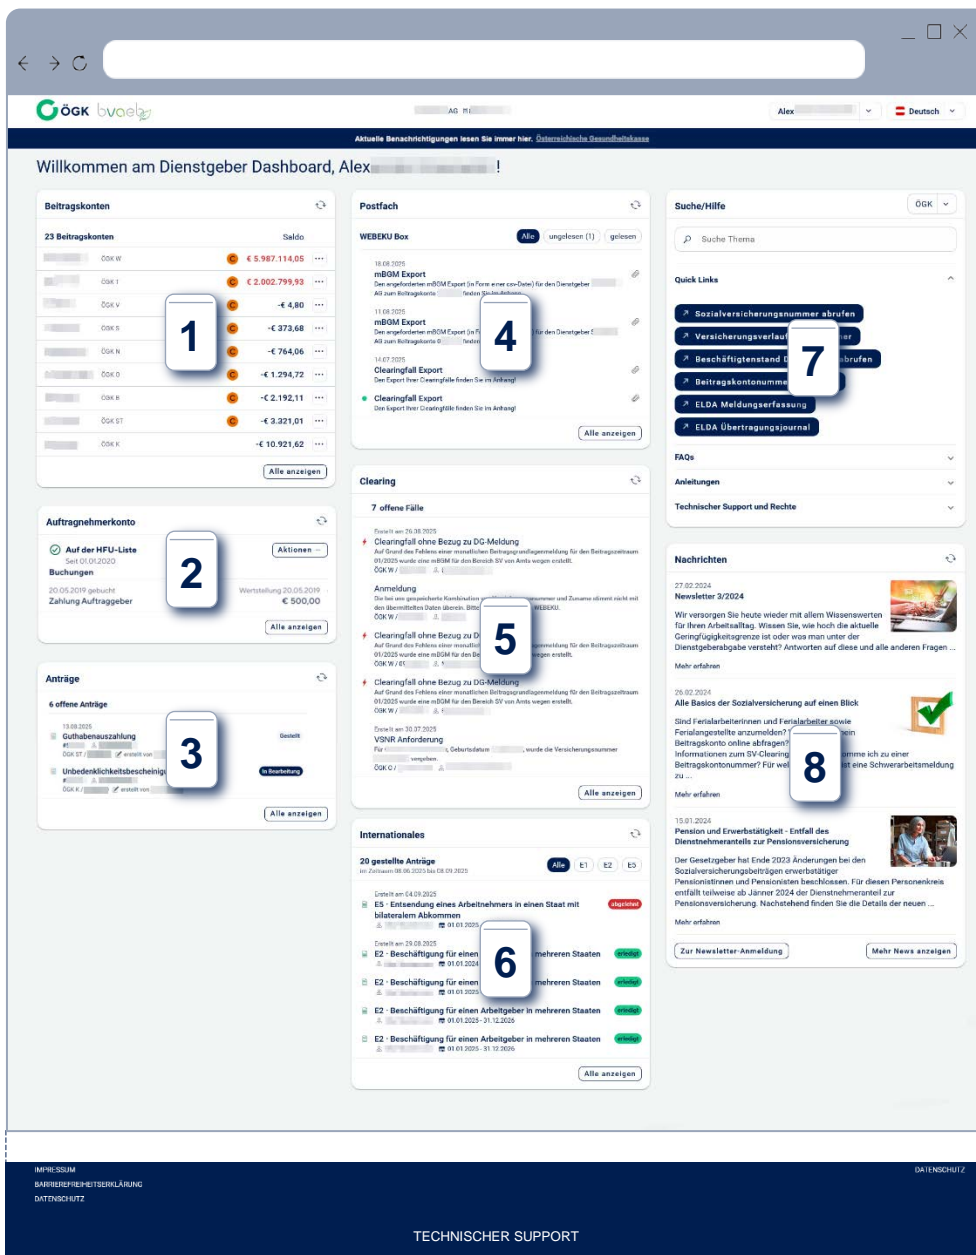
ÖGK bvaeb

AG ITI

Alex

Deutsch

Aktuelle Benachrichtigungen lesen Sie immer hier. Österreichische Gesundheitskasse

Willkommen am Dienstgeber Dashboard, Alex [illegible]!

Beitragskonten

23 Beitragskonten

Saldo

| | | |
|---|---|---|
| ÖGK W | C | € 5.987.114,05 |
| ÖGK T | C | € 2.002.799,93 |
| ÖGK V | C | -€ 4,80 |
| ÖGK S | C | -€ 373,68 |
| ÖGK N | C | -€ 764,06 |
| ÖGK O | C | -€ 1.294,72 |
| ÖGK B | C | -€ 2.192,11 |
| ÖGK ST | C | -€ 3.321,01 |
| ÖGK K | | -€ 10.921,62 |

Alle anzeigen

1

Auftragnehmerkonto

Auf der HFU-Liste
Seit 01.01.2020

Aktionen

Buchungen

20.05.2019 gebucht
Zahlung Auftraggeber

Wertstellung 20.05.2019
€ 500,00

Alle anzeigen

2

Anträge

6 offene Anträge

13.08.2025
Guthabenauszahlung
ÖGK ST / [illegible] erstellt von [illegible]

Gestellt

Unbedenklichkeitsbescheinig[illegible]
ÖGK K / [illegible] erstellt von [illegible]

In Bearbeitung

Alle anzeigen

3

Postfach

WEBEKU Box

Alle ungelesen (1) gelesen

18.08.2025
mBGM Export
Den angeforderten mBGM Export (in Form einer csv-Datei) für den Dienstgeber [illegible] AG zum Beitragskonto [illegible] finden Sie im Anhang.

11.08.2025
mBGM Export
Den angeforderten mBGM Export (in F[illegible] für den Dienstgeber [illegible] AG zum Beitragskonto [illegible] finden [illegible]

14.07.2025
Clearingfall Export
Den Export Ihrer Clearingfälle finden Sie im Anhang!

Clearingfall Export
Den Export Ihrer Clearingfälle finden Sie im Anhang!

Alle anzeigen

4

Clearing

7 offene Fälle

Erstellt am 26.08.2025
Clearingfall ohne Bezug zu DG-Meldung
Auf Grund des Fehlens einer monatlichen Beitragsgrundlagenmeldung für den Beitragszeitraum 01/2025 wurde eine mBGM für den Bereich SV von Amts wegen erstellt.
ÖGK W / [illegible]

Anmeldung
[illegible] WEBEKU.
ÖGK W / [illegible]

Clearingfall ohne Bezug zu D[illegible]
Auf Grund des Fehlens einer monatlichen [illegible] für den Beitragszeitraum 01/2025 wurde eine mBGM für den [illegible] wegen erstellt.
ÖGK W / 01 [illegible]

Clearingfall ohne Bezug zu DG-Meldung
Auf Grund des Fehlens einer monatlichen Beitragsgrundlagenmeldung für den Beitragszeitraum 01/2025 wurde eine mBGM für den Bereich SV von Amts wegen erstellt.
ÖGK W / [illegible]

Erstellt am 30.07.2025
VSNR Anforderung
Für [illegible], Geburtsdatum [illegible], wurde die Versicherungsnummer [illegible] vergeben.
ÖGK O / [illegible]

Alle anzeigen

5

Internationales

20 gestellte Anträge
im Zeitraum 08.06.2025 bis 08.09.2025

Alle E1 E2 E5

Erstellt am 04.09.2025
E5 - Entsendung eines Arbeitnehmers in einen Staat mit bilateralem Abkommen
01.01.2025
abgelehnt

Erstellt am 29.08.2025
E2 - Beschäftigung für einen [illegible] mehreren Staaten
01.01.2025
erledigt

E2 - Beschäftigung für einen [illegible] mehreren Staaten
01.01.2025
erledigt

E2 - Beschäftigung für einen Arbeitgeber in mehreren Staaten
01.01.2025 - 31.12.2026
erledigt

E2 - Beschäftigung für einen Arbeitgeber in mehreren Staaten
01.01.2025 - 31.12.2026
erledigt

Alle anzeigen

6

Suche/Hilfe

ÖGK

Suche Thema

Quick Links

Sozialversicherungsnummer abrufen
Versicherungsverlauf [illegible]ner
Beschäftigtenstand D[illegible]abrufen
Beitragskontonumme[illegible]
ELDA Meldungserfassung
ELDA Übertragungsjournal

7

FAQs

Anleitungen

Technischer Support und Rechte

Nachrichten

27.02.2024
Newsletter 3/2024
Wir versorgen Sie heute wieder mit allem Wissenswerten für Ihren Arbeitsalltag. Wissen Sie, wie hoch die aktuelle Geringfügigkeitsgrenze ist oder was man unter der Dienstgeberabgabe versteht? Antworten auf diese und alle anderen Fragen ...

Mehr erfahren

26.02.2024
Alle Basics der Sozialversicherung auf einen Blick
Sind Ferialarbeiterinnen und Ferialarbeiter sowie Ferialangestellte anzumelden? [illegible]ein Beitragskonto online abfragen? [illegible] Informationen zum SV-Clearing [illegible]omme ich zu einer Beitragskontonummer? Für wel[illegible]ist eine Schwerarbeitsmeldung zu ...

Mehr erfahren

8

15.01.2024
Pension und Erwerbstätigkeit - Entfall des Dienstnehmeranteils zur Pensionsversicherung
Der Gesetzgeber hat Ende 2023 Änderungen bei den Sozialversicherungsbeiträgen erwerbstätiger Pensionistinnen und Pensionisten beschlossen. Für diesen Personenkreis entfällt teilweise ab Jänner 2024 der Dienstnehmeranteil zur Pensionsversicherung. Nachstehend finden Sie die Details der neuen ...

Mehr erfahren

Zur Newsletter-Anmeldung

Mehr News anzeigen

IMPRESSUM
BARRIEREFREIHEITSERKLÄRUNG
DATENSCHUTZ

DATENSCHUTZ

TECHNISCHER SUPPORT